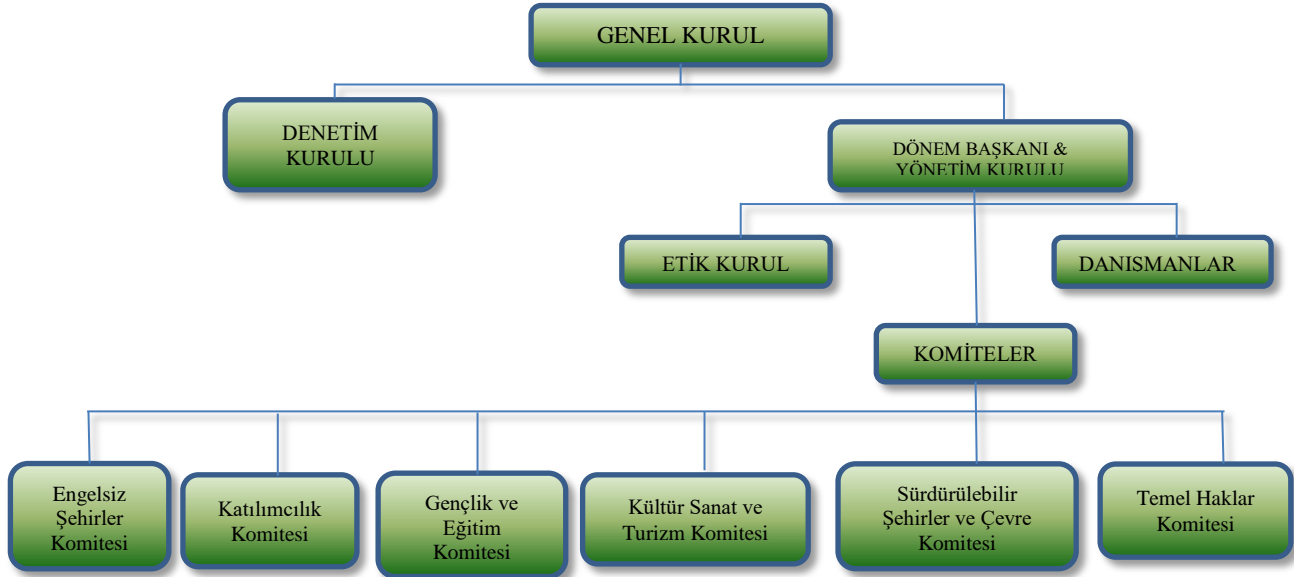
GENEL KURUL

DENETİM KURULU

DÖNEM BAŞKANI & YÖNETİM KURULU

ETİK KURUL

DANISMANLAR

KOMİTELER

Engelsiz Şehirler Komitesi

Katılımcılık Komitesi

Gençlik ve Eğitim Komitesi

Kültür Sanat ve Turizm Komitesi

Sürdürülebilir Şehirler ve Çevre Komitesi

Temel Haklar Komitesi